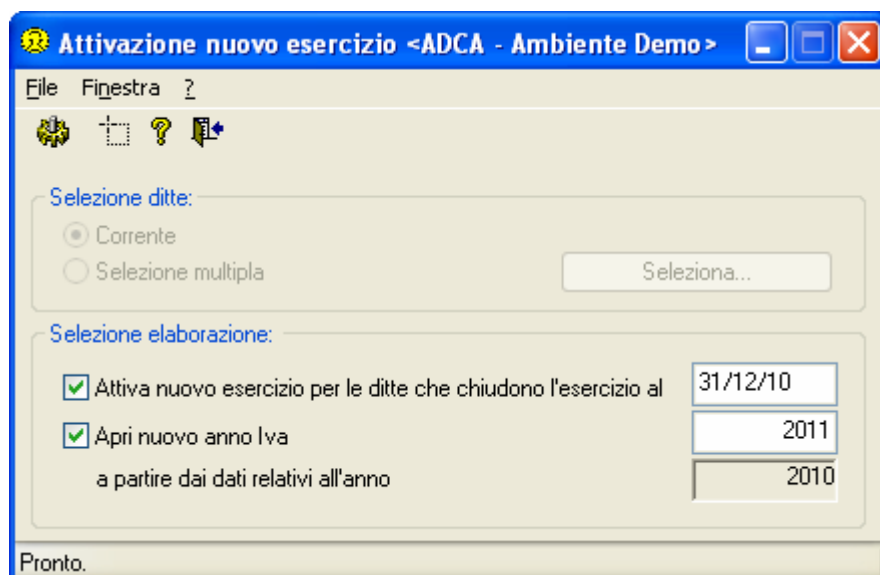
Attivazione nuovo esercizio <ADCA - Ambiente Demo>

File Finestra ?

Selezione ditte:

Corrente

Selezione multipla

Seleziona...

Selezione elaborazione:

Attiva nuovo esercizio per le ditte che chiudono l'esercizio al 31/12/10

Apri nuovo anno Iva 2011

a partire dai dati relativi all'anno 2010

Pronto.